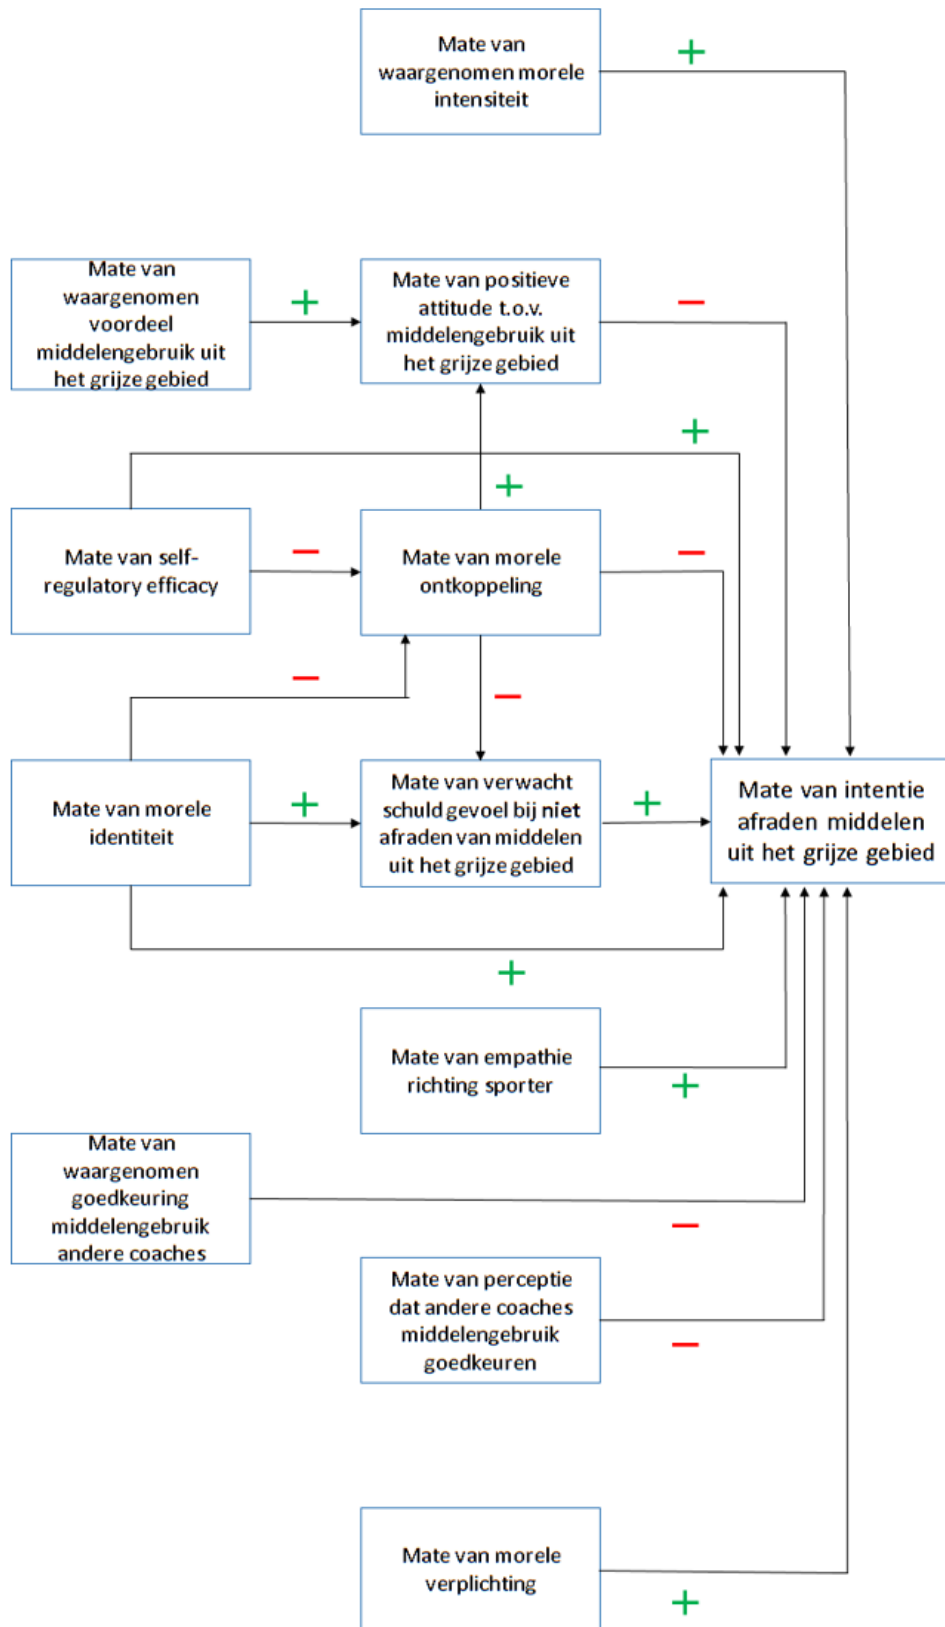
Mate van waargenomen morele intensiteit

+

Mate van waargenomen voordeel middelengebruik uit het grijze gebied

+

Mate van positieve attitude t.o.v. middelengebruik uit het grijze gebied

−

+

+

Mate van self-regulatory efficacy

−

Mate van morele ontkoppeling

−

−

−

Mate van morele identiteit

+

Mate van verwacht schuldgevoel bij **niet** afraden van middelen uit het grijze gebied

+

Mate van intentie afraden middelen uit het grijze gebied

+

Mate van empathie richting sporter

+

Mate van waargenomen goedkeuring middelengebruik andere coaches

−

Mate van perceptie dat andere coaches middelengebruik goedkeuren

−

Mate van morele verplichting

+